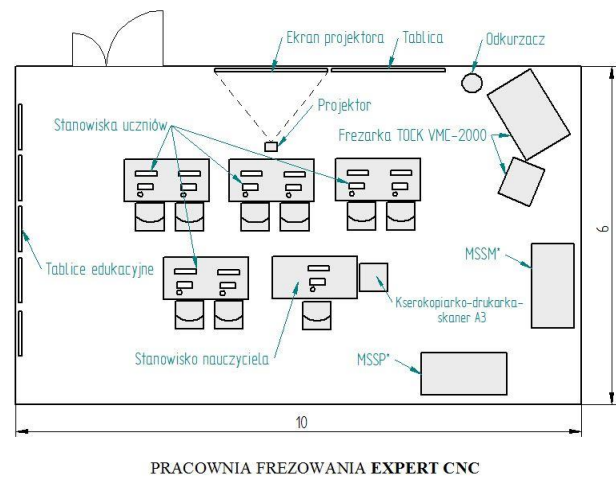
Ekran projektora
Tablica
Odkurzacz
Projektor
Stanowiska uczniów
Frezarka TOCK VMC-2000
Tablice edukacyjne
MSSM*
Kserokopiarko-drukarka-skaner A3
Stanowisko nauczyciela
MSSP*
6
10

PRACOWNIA FREZOWANIA **EXPERT CNC**